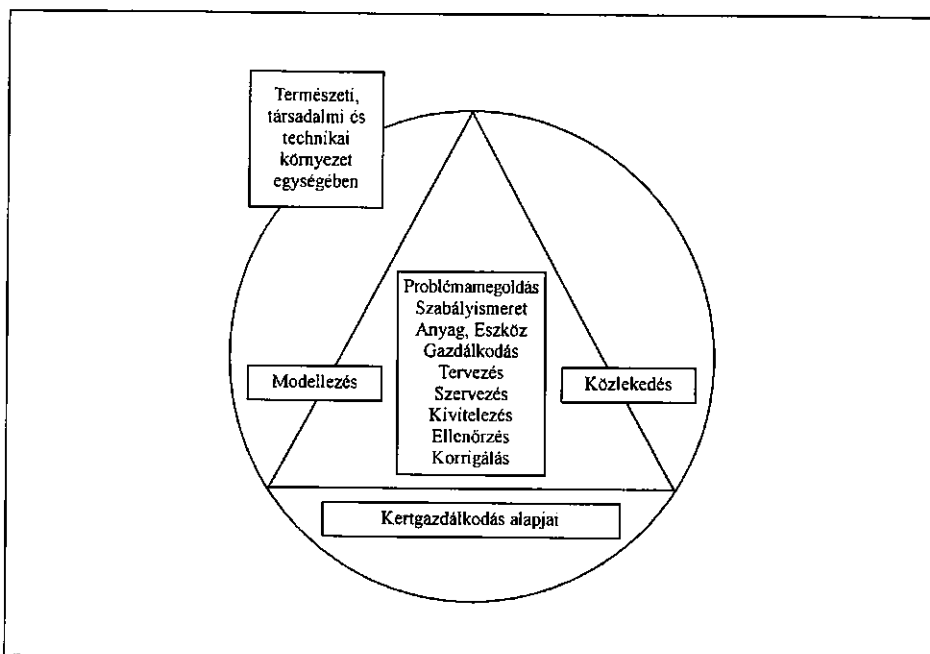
Természeti, társadalmi és technikai környezet egységében

Problémamegoldás
Szabályismeret
Anyag, Eszköz
Gazdálkodás
Tervezés
Szervezés
Kivitelezés
Ellenőrzés
Korrigálás

Modellezés

Közlekedés

Kertgazdálkodás alapjai